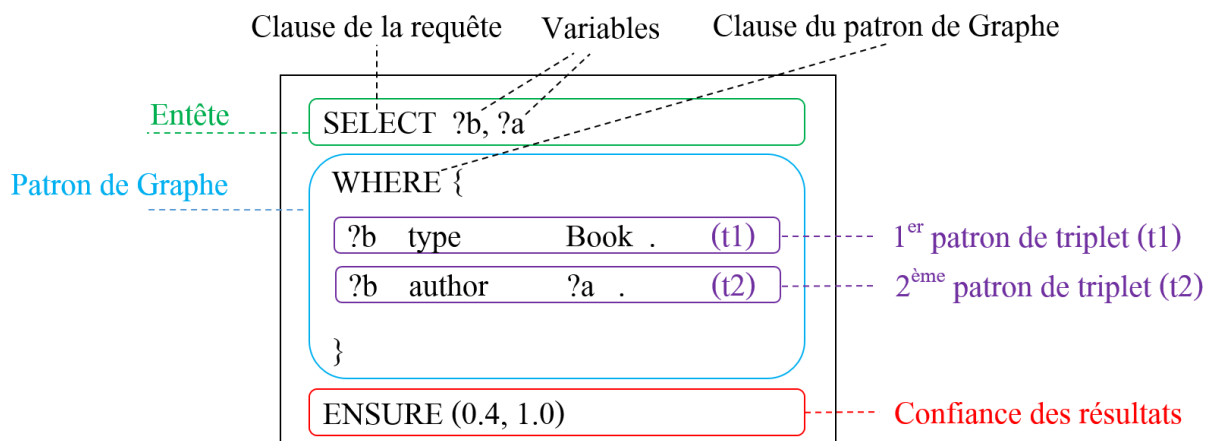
Clause de la requête Variables Clause du patron de Graphe

Entête

SELECT ?b, ?a

Patron de Graphe

WHERE {

?b type Book . (t1)

$1^{er}$ patron de triplet (t1)

?b author ?a . (t2)

$2^{ème}$ patron de triplet (t2)

}

ENSURE (0.4, 1.0)

Confiance des résultats